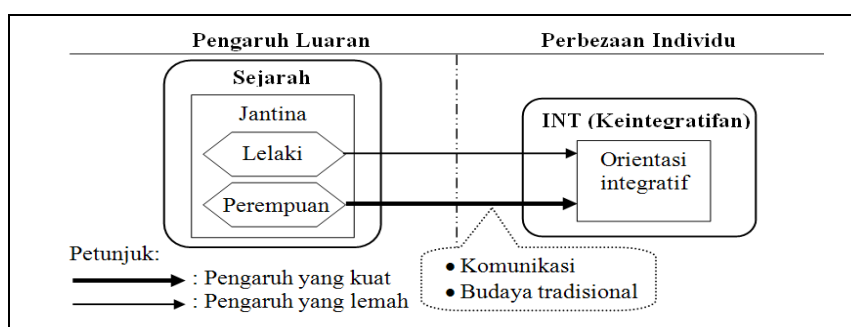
Pengaruh Luaran

Perbezaan Individu

Sejarah

Jantina

Lelaki

Perempuan

INT (Keintegratifan)

Orientasi integratif

Petunjuk:
: Pengaruh yang kuat
: Pengaruh yang lemah

• Komunikasi
• Budaya tradisional